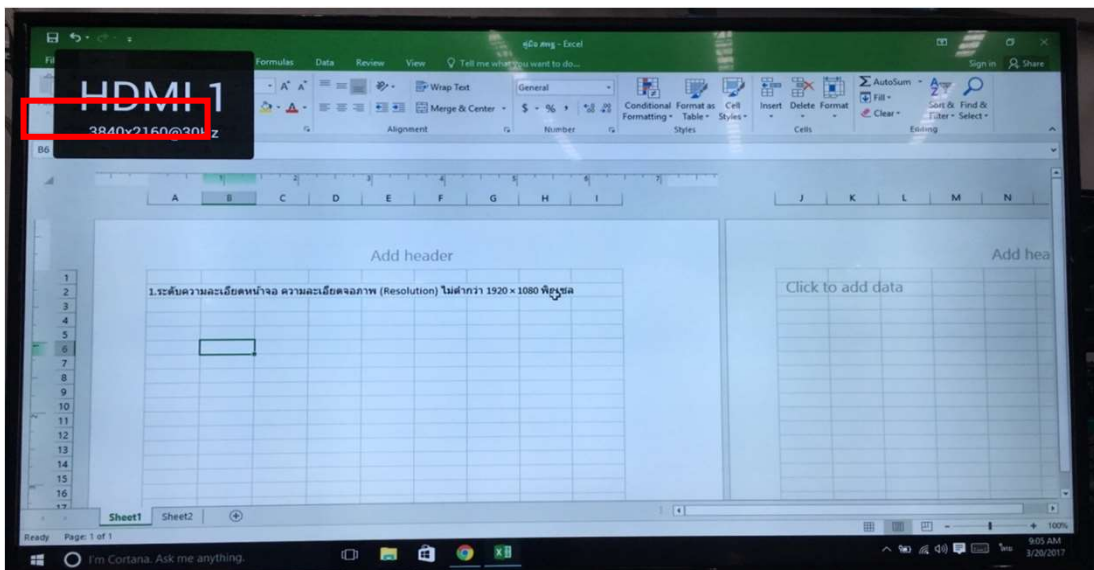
HDMI 1
3840x2160@30Hz

Fi
Formulas Data Review View Tell me what you want to do...
คู่มือ สมจู - Excel
Sign in Share

Wrap Text
Merge & Center
General
$ - % ,
Conditional Formatting Format as Table Cell Styles
Insert Delete Format
AutoSum
Fill
Clear
Sort & Filter Find & Select
Alignment Number Styles Cells Editing

B6

A B C D E F G H I J K L M N

Add header
Add hea

1
2 1.ระดับความละเอียดหน้าจอ ความละเอียดจอภาพ (Resolution) ไม่ต่ำกว่า 1920 × 1080 พิกเซล
3
4
5
6
7
8
9
10
11
12
13
14
15
16
17

Click to add data

Sheet1 Sheet2

Ready Page: 1 of 1
100%

I'm Cortana. Ask me anything.
9:05 AM
3/20/2017